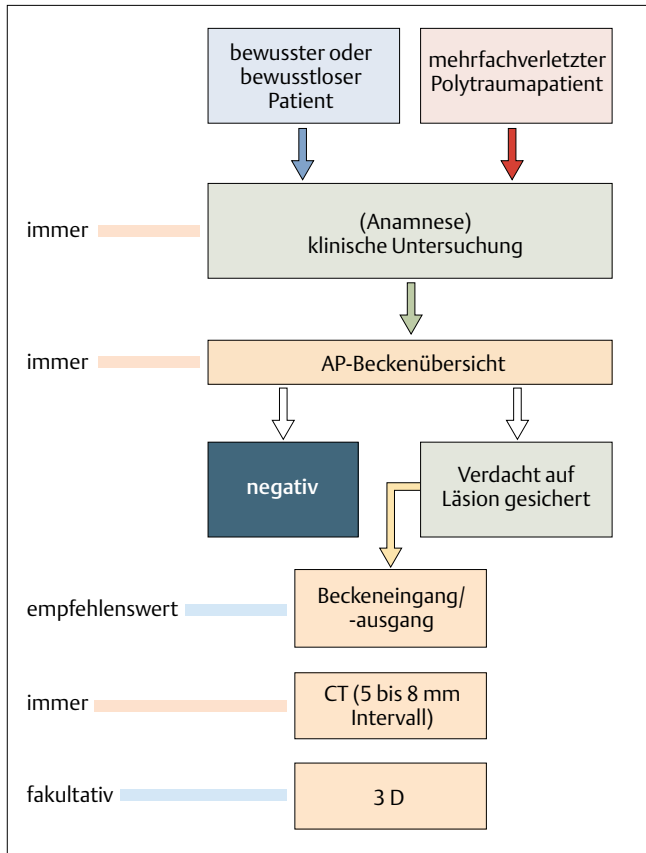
bewusster oder bewusstloser Patient

mehrfachverletzter Polytraumapatient

immer

(Anamnese)
klinische Untersuchung

immer

AP-Beckenübersicht

negativ

Verdacht auf Läsion gesichert

empfehlenswert

Beckeneingang/
-ausgang

immer

CT (5 bis 8 mm Intervall)

fakultativ

3 D